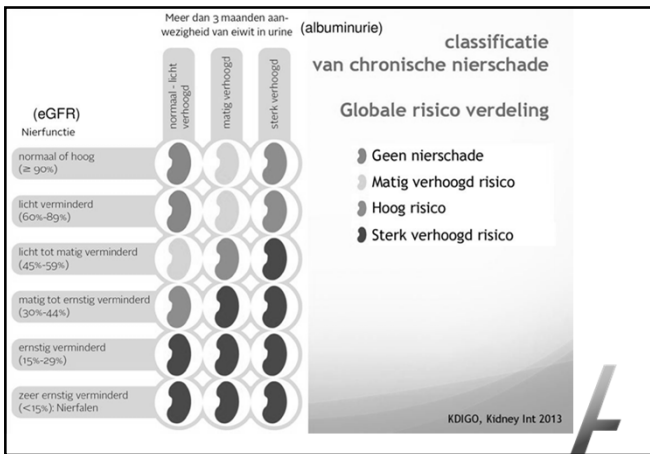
Meer dan 3 maanden aanwezigheid van eiwit in urine (albuminurie)

classificatie van chronische nierschade

normaal - licht verhoogd
matig verhoogd
sterk verhoogd

(eGFR)
Nierfunctie

Globale risico verdeling

normaal of hoog (≥ 90%)
licht verminderd (60%-89%)
licht tot matig verminderd (45%-59%)
matig tot ernstig verminderd (30%-44%)
ernstig verminderd (15%-29%)
zeer ernstig verminderd (<15%): Nierfalen

Geen nierschade
Matig verhoogd risico
Hoog risico
Sterk verhoogd risico

KDIGO, Kidney Int 2013